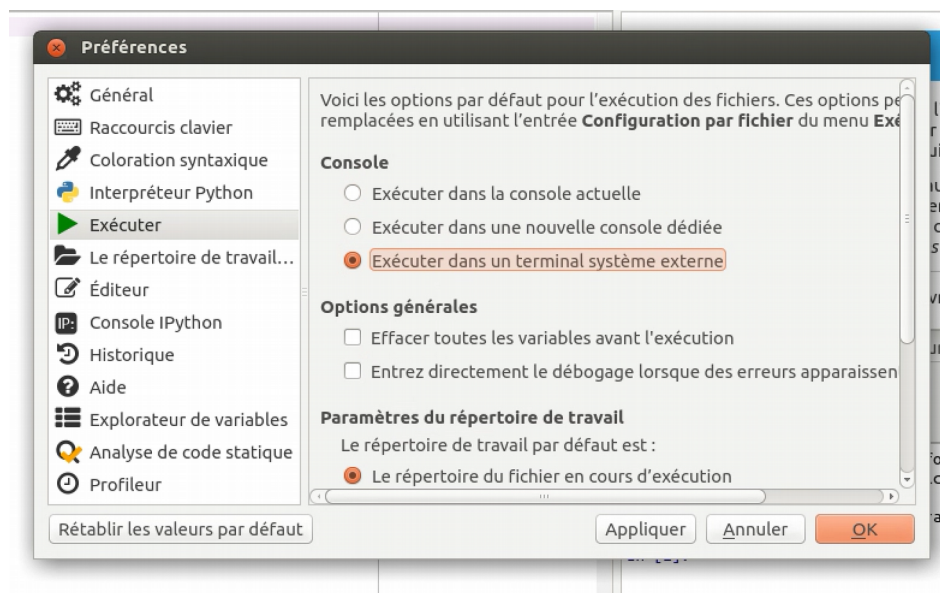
Préférences

Général
Raccourcis clavier
Coloration syntaxique
Interpréteur Python
Exécuter
Le répertoire de travail...
Éditeur
Console IPython
Historique
Aide
Explorateur de variables
Analyse de code statique
Profileur

Voici les options par défaut pour l'exécution des fichiers. Ces options pe remplacées en utilisant l'entrée **Configuration par fichier** du menu **Exé**

**Console**
Exécuter dans la console actuelle
Exécuter dans une nouvelle console dédiée
Exécuter dans un terminal système externe

**Options générales**
Effacer toutes les variables avant l'exécution
Entrez directement le débogage lorsque des erreurs apparaissen

**Paramètres du répertoire de travail**
Le répertoire de travail par défaut est :
Le répertoire du fichier en cours d'exécution

Rétablir les valeurs par défaut
Appliquer
Annuler
OK